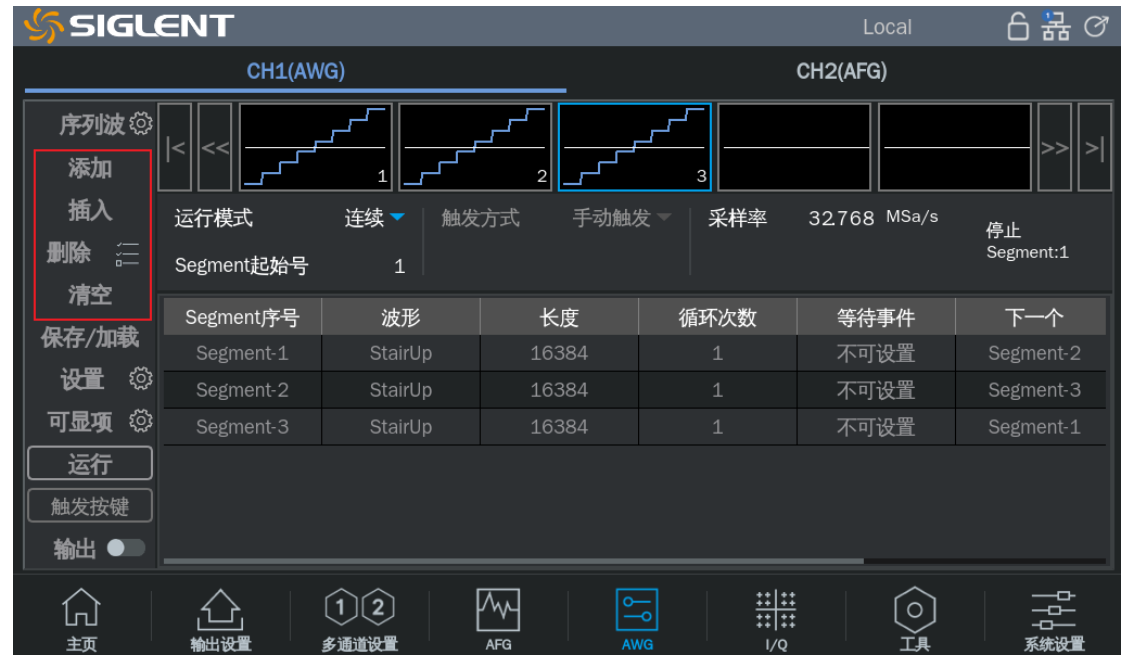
SIGLENT Local

CH1(AWG) CH2(AFG)

序列波
添加
插入
删除
清空
保存/加载
设置
可显项
运行
触发按键
输出

|< << 1 2 3 >> >|

运行模式 连续 触发方式 手动触发 采样率 32.768 MSa/s 停止 Segment:1
Segment起始号 1

| Segment序号 | 波形 | 长度 | 循环次数 | 等待事件 | 下一个 |
|---|---|---|---|---|---|
| Segment-1 | StairUp | 16384 | 1 | 不可设置 | Segment-2 |
| Segment-2 | StairUp | 16384 | 1 | 不可设置 | Segment-3 |
| Segment-3 | StairUp | 16384 | 1 | 不可设置 | Segment-1 |

主页 输出设置 多通道设置 AFG AWG I/Q 工具 系统设置